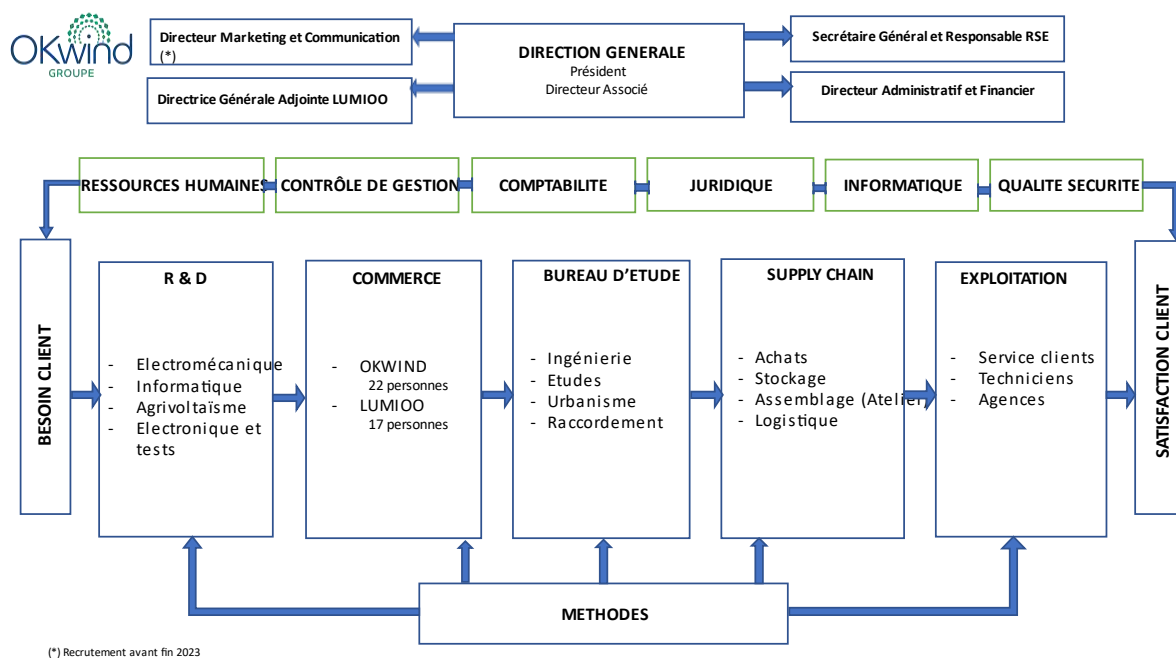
OKwind
GROUPE

Directeur Marketing et Communication (*)

Directrice Générale Adjointe LUMIOO

DIRECTION GENERALE
Président
Directeur Associé

Secrétaire Général et Responsable RSE

Directeur Administratif et Financier

RESSOURCES HUMAINES

CONTRÔLE DE GESTION

COMPTABILITE

JURIDIQUE

INFORMATIQUE

QUALITE SECURITE

BESOIN CLIENT

R & D
- Electromécanique
- Informatique
- Agrivoltaïsme
- Electronique et tests

COMMERCE
- OKWIND
22 personnes
- LUMIOO
17 personnes

BUREAU D'ETUDE
- Ingénierie
- Etudes
- Urbanisme
- Raccordement

SUPPLY CHAIN
- Achats
- Stockage
- Assemblage (Atelier)
- Logistique

EXPLOITATION
- Service clients
- Techniciens
- Agences

SATISFACTION CLIENT

METHODES

(*) Recrutement avant fin 2023